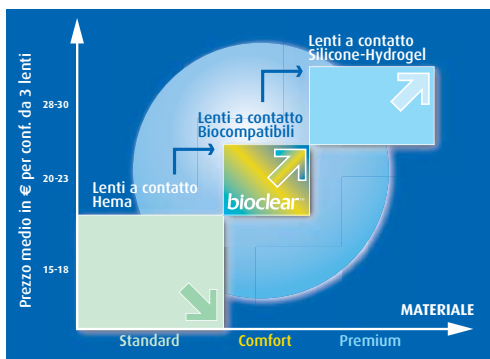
Prezzo medio in € per conf. da 3 lenti

28-30

20-23

15-18

Lenti a contatto
Silicone-Hydrogel

Lenti a contatto
Biocompatibili

bioclear™

Lenti a contatto
Hema

MATERIALE

Standard

Comfort

Premium